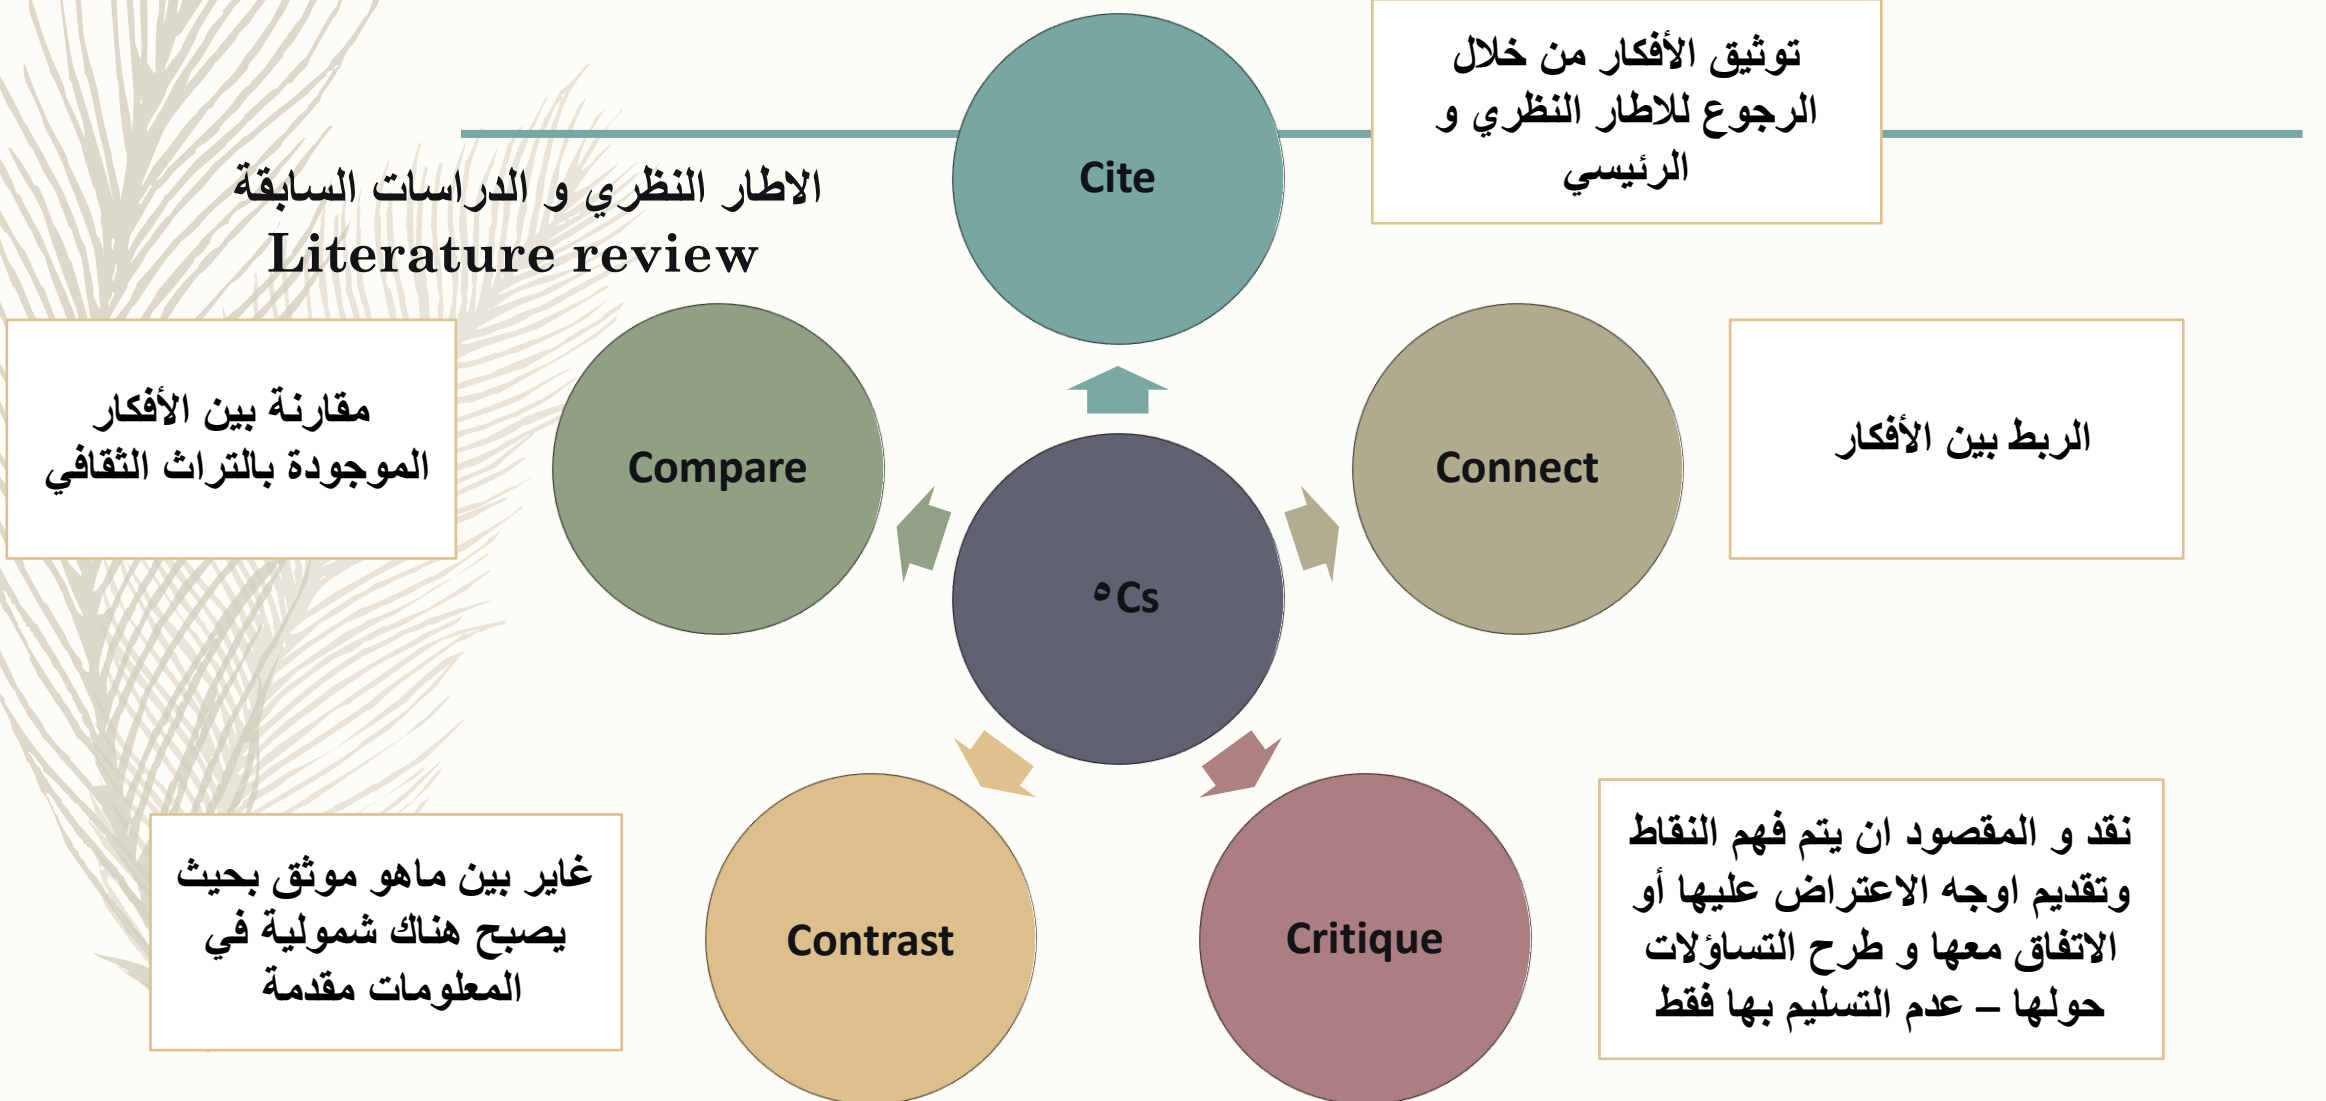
الاطار النظري و الدراسات السابقة
Literature review

Cite

توثيق الأفكار من خلال الرجوع للاطار النظري و الرئيسي

مقارنة بين الأفكار الموجودة بالتراث الثقافي

Compare

٥Cs

Connect

الربط بين الأفكار

Contrast

Critique

غاير بين ماهو موثق بحيث يصبح هناك شمولية في المعلومات مقدمة

نقد و المقصود ان يتم فهم النقاط وتقديم اوجه الاعتراض عليها أو الاتفاق معها و طرح التساؤلات حولها – عدم التسليم بها فقط